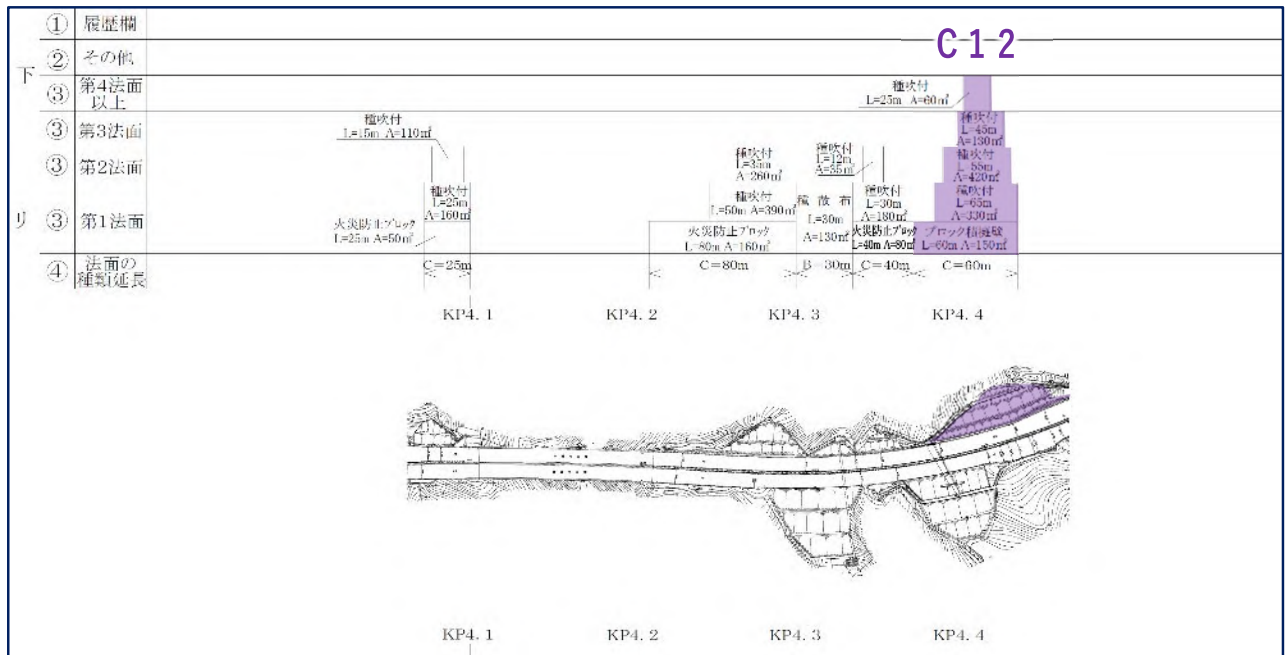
下

り

① 履歴欄

② その他

③ 第4法面以上

③ 第3法面

③ 第2法面

③ 第1法面

④ 法面の種類延長

C-1-2

種吹付
L=25m A=60㎡

種吹付
L=15m A=110㎡

種吹付
L=25m
A=160㎡

火災防止ブロック
L=25m A=50㎡

C=25m

種吹付
L=35m
A=260㎡

種吹付
L=50m A=390㎡

火災防止ブロック
L=80m A=160㎡

C=80m

種吹付
L=12m
A=35㎡

播散布
L=30m
A=130㎡

B=30m

種吹付
L=30m
A=180㎡

火災防止ブロック
L=40m A=80㎡

C=40m

種吹付
L=45m
A=130㎡

種吹付
L=55m
A=420㎡

種吹付
L=65m
A=330㎡

ブロック積擁壁
L=60m A=150㎡

C=60m

KP4.1 KP4.2 KP4.3 KP4.4

KP4.1 KP4.2 KP4.3 KP4.4